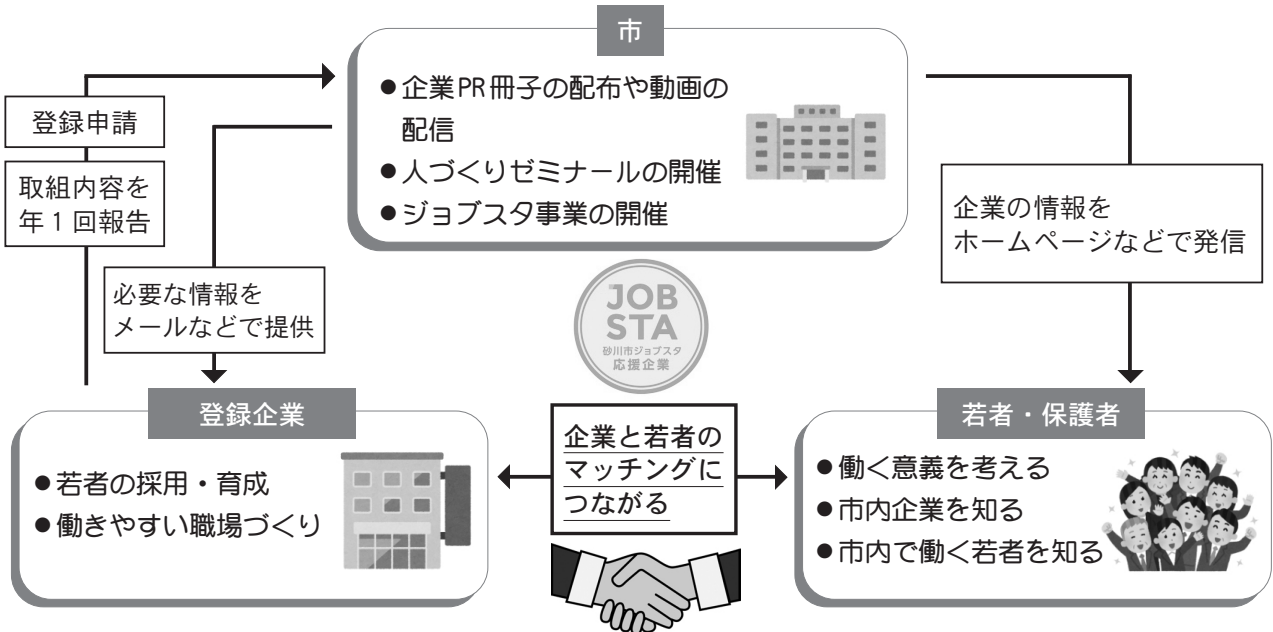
市

●企業PR冊子の配布や動画の配信
●人づくりゼミナールの開催
●ジョブスタ事業の開催

登録申請

取組内容を年１回報告

必要な情報をメールなどで提供

企業の情報をホームページなどで発信

JOB STA 砂川市ジョブスタ応援企業

登録企業

●若者の採用・育成
●働きやすい職場づくり

企業と若者のマッチングにつながる

若者・保護者

●働く意義を考える
●市内企業を知る
●市内で働く若者を知る